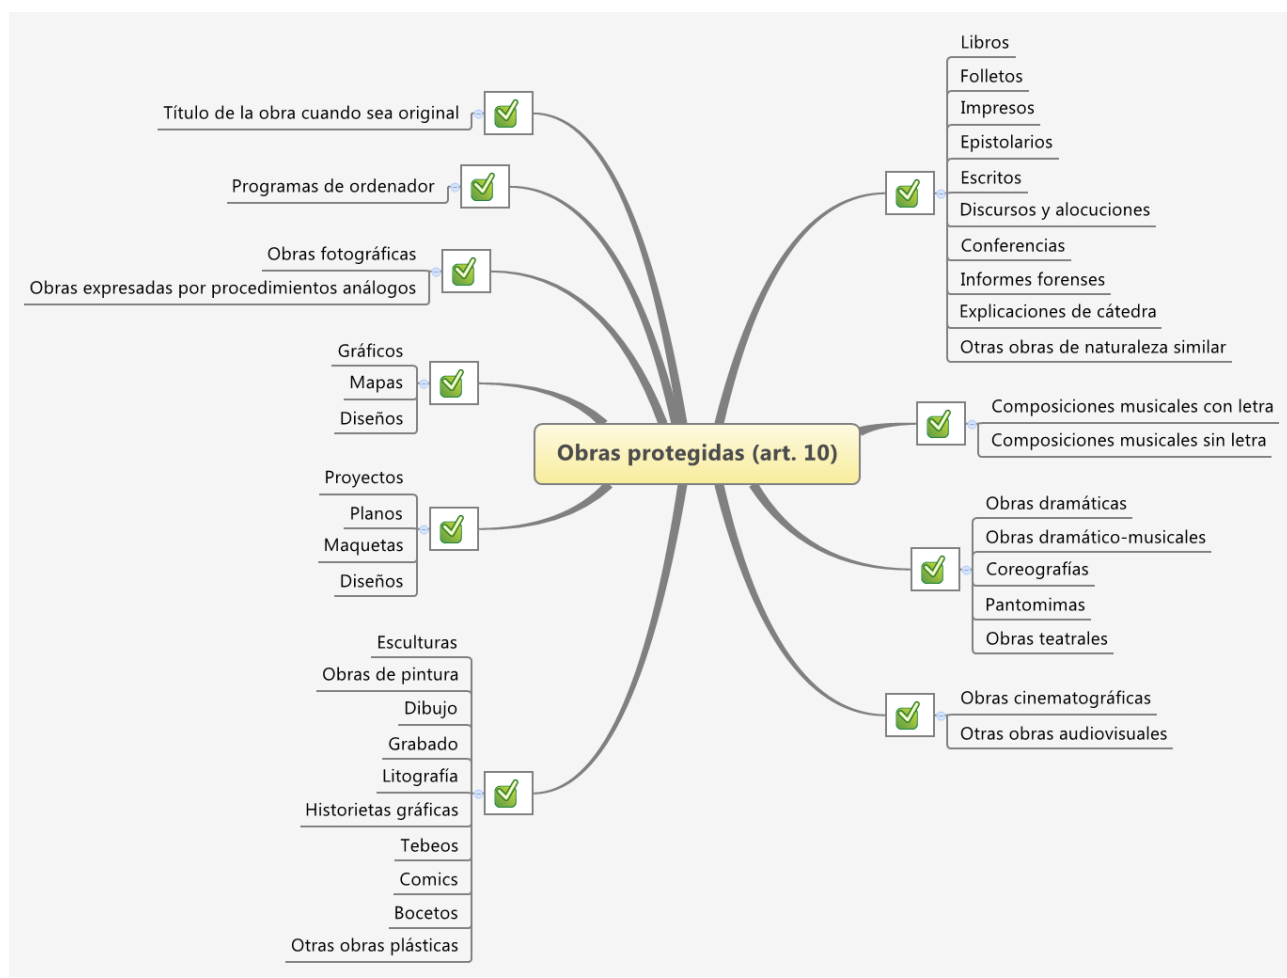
Obras protegidas (art. 10)

Título de la obra cuando sea original

Programas de ordenador

Obras fotográficas
Obras expresadas por procedimientos análogos

Gráficos
Mapas
Diseños

Proyectos
Planos
Maquetas
Diseños

Esculturas
Obras de pintura
Dibujo
Grabado
Litografía
Historietas gráficas
Tebeos
Comics
Bocetos
Otras obras plásticas

Libros
Folletos
Impresos
Epistolarios
Escritos
Discursos y alocuciones
Conferencias
Informes forenses
Explicaciones de cátedra
Otras obras de naturaleza similar

Composiciones musicales con letra
Composiciones musicales sin letra

Obras dramáticas
Obras dramático-musicales
Coreografías
Pantomimas
Obras teatrales

Obras cinematográficas
Otras obras audiovisuales